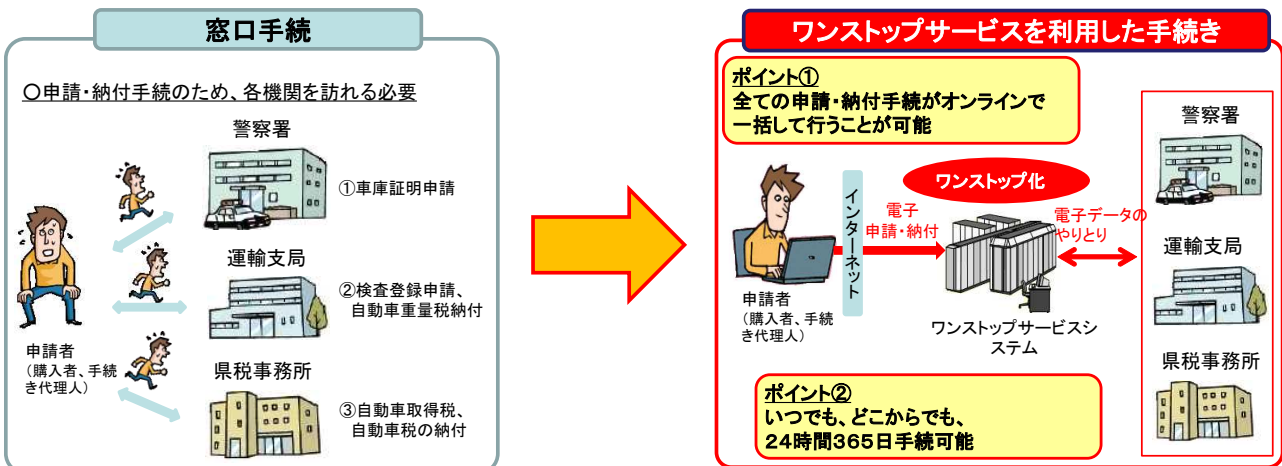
窓口手続

○申請・納付手続のため、各機関を訪れる必要

警察署

①車庫証明申請

運輸支局

②検査登録申請、自動車重量税納付

申請者
（購入者、手続き代理人）

県税事務所

③自動車取得税、自動車税の納付

ワンストップサービスを利用した手続き

ポイント①
全ての申請・納付手続がオンラインで一括して行うことが可能

ワンストップ化

インターネット

電子申請・納付

電子データのやりとり

申請者
（購入者、手続き代理人）

ワンストップサービスシステム

警察署

運輸支局

県税事務所

ポイント②
いつでも、どこからでも、24時間365日手続可能